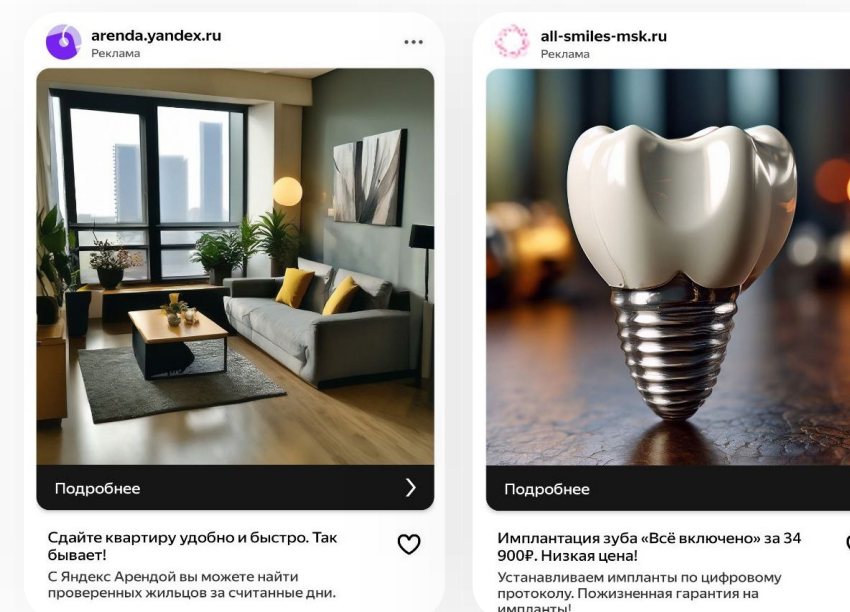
arenda.yandex.ru
Реклама

Подробнее

Сдайте квартиру удобно и быстро. Так бывает!

С Яндекс Арендой вы можете найти проверенных жильцов за считанные дни.

all-smiles-msk.ru
Реклама

Подробнее

Имплантация зуба «Всё включено» за 34 900₽. Низкая цена!

Устанавливаем импланты по цифровому протоколу. Пожизненная гарантия на импланты!